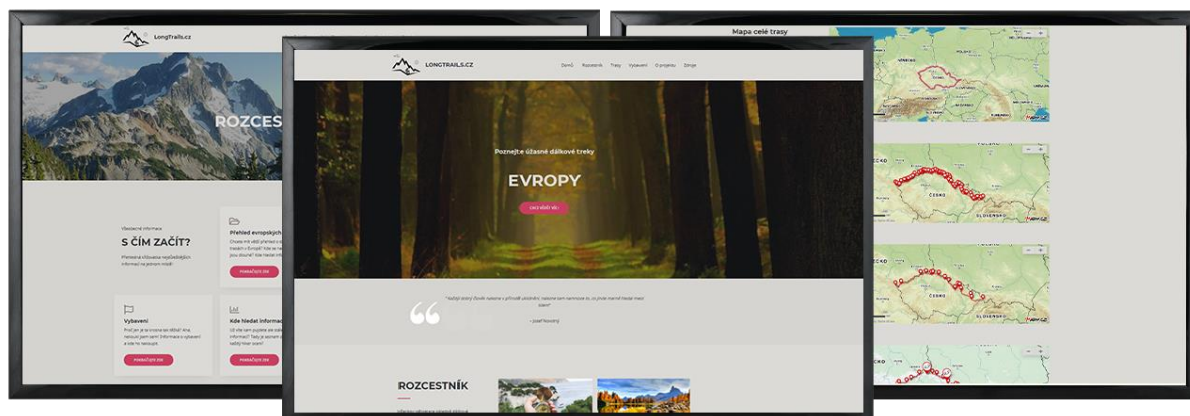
LongTrails.cz

ROZCEST

Všeobecné informace

S ČÍM ZAČÍT?

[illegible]

POKRAČUJTE ZDE

Přehled evropských

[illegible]

POKRAČUJTE ZDE

Vybavení

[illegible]

POKRAČUJTE ZDE

Kde hledat informace

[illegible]

POKRAČUJTE ZDE

LONGTRAILS.CZ

Domů Rozcestník Trasy Vybavení O projektu Zdroje

Poznejte úžasné dálkové treky

EVROPY

CHCI VĚDĚT VÍC

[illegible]

- Josef Kocourek

ROZCESTNÍK

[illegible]

Mapa celé trasy

ČESKO

SLOVENSKO

ČESKO